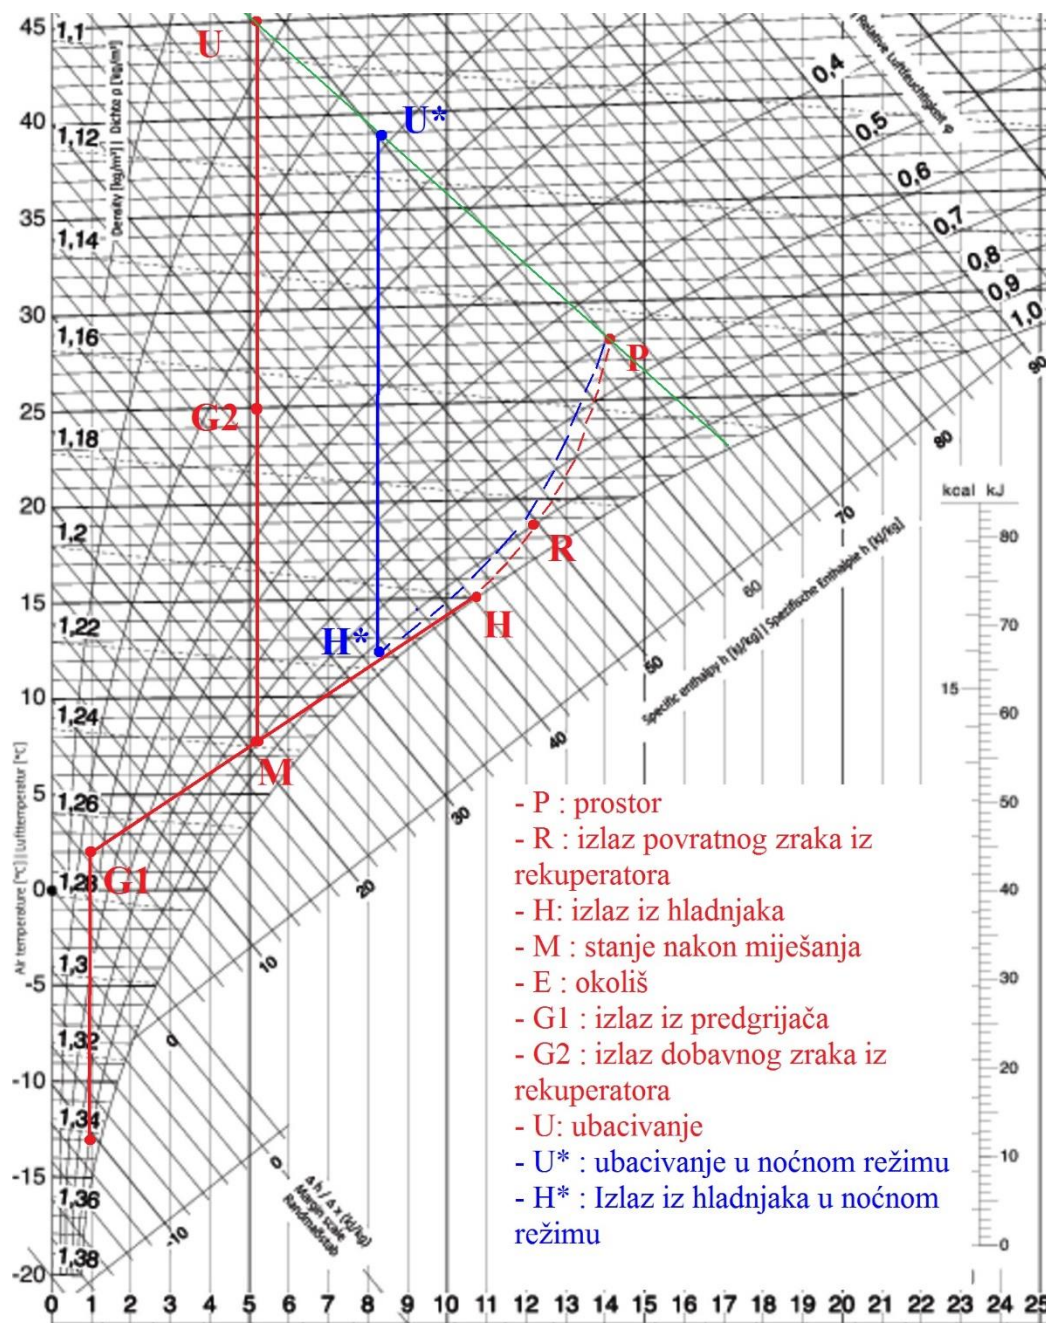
U
U*
G2
P
R
H
H*
M
G1

45
40
35
30
25
20
15
10
5
0
-5
-10
-15
-20

1,1
1,12
1,14
1,16
1,18
1,2
1,22
1,24
1,26
1,28
1,3
1,32
1,34
1,36
1,38

Density ρ [kg/m³] | Dichte ρ [kg/m³]
Air temperature [°C] | Lufttemperatur [°C]

0,4
0,5
0,6
0,7
0,8
0,9
1,0
Relative Luftfeuchtigkeit φ

90
80
70
60
50
40
30
20
10
0
-10

Specific enthalpy h [kJ/kg] | Spezifische Enthalpie h [kJ/kg]

Δh / Δx [kJ/kg]
Margin scale
Randmaßstab

kcal kJ
80
70
15
60
50
40
30
20
10
0

- P : prostor
- R : izlaz povratnog zraka iz rekuperatora
- H: izlaz iz hladnjaka
- M : stanje nakon miješanja
- E : okoliš
- G1 : izlaz iz predgrijača
- G2 : izlaz dobavnog zraka iz rekuperatora
- U: ubacivanje
- U* : ubacivanje u noćnom režimu
- H* : Izlaz iz hladnjaka u noćnom režimu

0 1 2 3 4 5 6 7 8 9 10 11 12 13 14 15 16 17 18 19 20 21 22 23 24 25